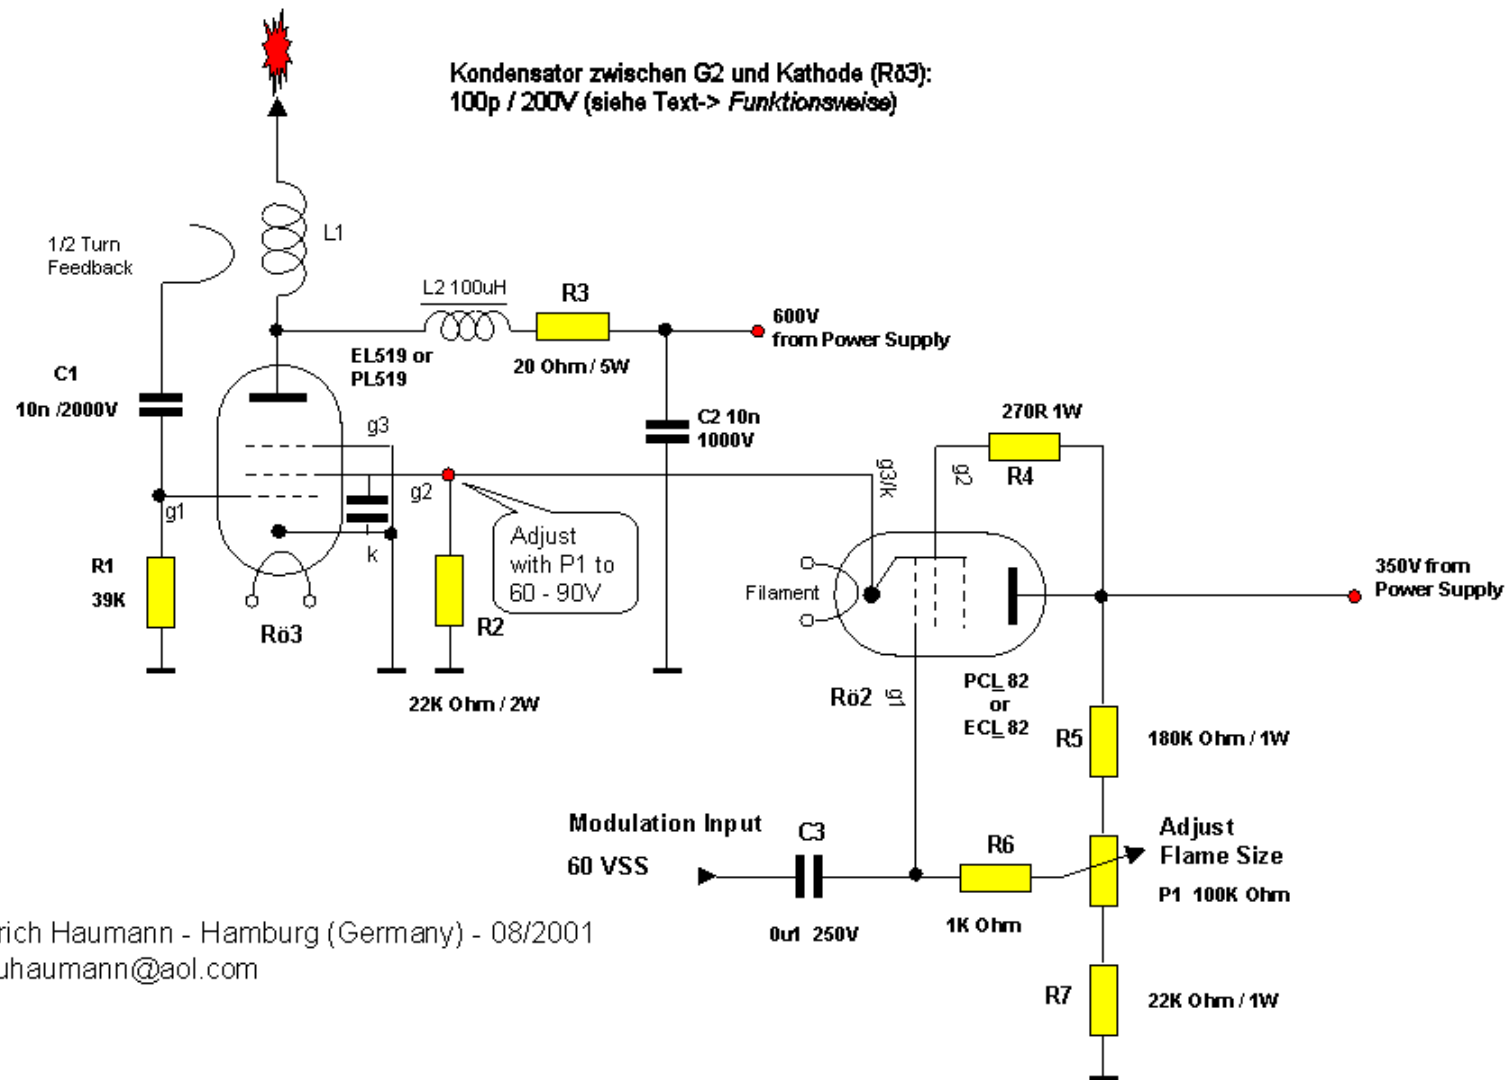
Kondensator zwischen G2 und Kathode (Rö3):
100p / 200V (siehe Text-> *Funktionsweise*)

1/2 Turn
Feedback

L1

L2 100uH

R3

600V
from Power Supply

EL519 or
PL519

20 Ohm / 5W

C1
10n /2000V

C2 10n
1000V

270R 1W

g3

g2

g3/k

g2

R4

g1

Adjust
with P1 to
60 - 90V

k

R1
39K

Rö3

R2

Filament

350V from
Power Supply

22K Ohm / 2W

Rö2

g1

PCL 82
or
ECL 82

R5

180K Ohm / 1W

Modulation Input
60 VSS

C3

R6

Adjust
Flame Size
P1 100K Ohm

rich Haumann - Hamburg (Germany) - 08/2001
uhaumann@aol.com

0u1 250V

1K Ohm

R7

22K Ohm / 1W